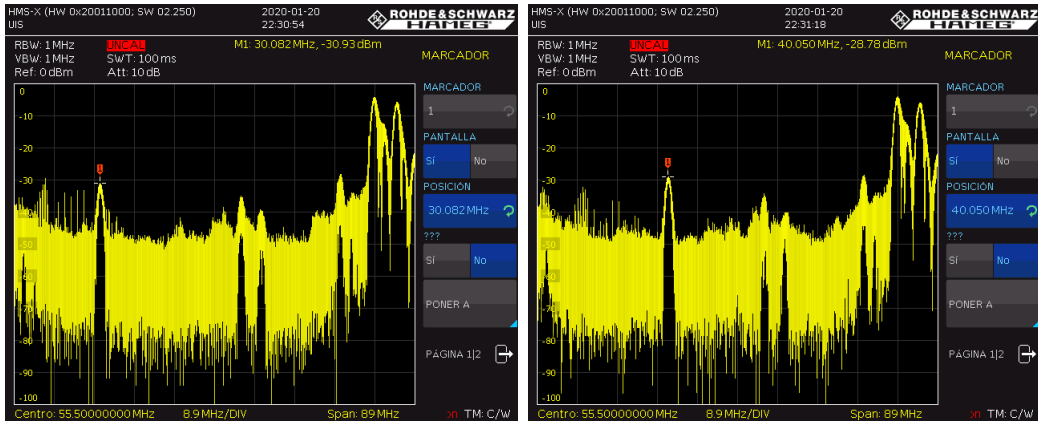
HMS-X (HW 0x20011000; SW 02.250)
UIS
2020-01-20
22:30:54
ROHDE&SCHWARZ
HAMEG

RBW: 1 MHz
VBW: 1 MHz
Ref: 0 dBm
UNCAL
SWT: 100 ms
Att: 10 dB
M1: 30.082 MHz, -30.93 dBm
MARCADOR

0
-10
-20
-30
-40
-50
-60
-70
-80
-90
-100

MARCADOR
1
PANTALLA
Sí
No
POSICIÓN
30.082 MHz
???
Sí
No
PONER A
PÁGINA 1|2

Centro: 55.50000000 MHz
8.9 MHz/DIV
Span: 89 MHz
TM: C/W

HMS-X (HW 0x20011000; SW 02.250)
UIS
2020-01-20
22:31:18
ROHDE&SCHWARZ
HAMEG

RBW: 1 MHz
VBW: 1 MHz
Ref: 0 dBm
UNCAL
SWT: 100 ms
Att: 10 dB
M1: 40.050 MHz, -28.78 dBm
MARCADOR

0
-10
-20
-30
-40
-50
-60
-70
-80
-90
-100

MARCADOR
1
PANTALLA
Sí
No
POSICIÓN
40.050 MHz
???
Sí
No
PONER A
PÁGINA 1|2

Centro: 55.50000000 MHz
8.9 MHz/DIV
Span: 89 MHz
TM: C/W